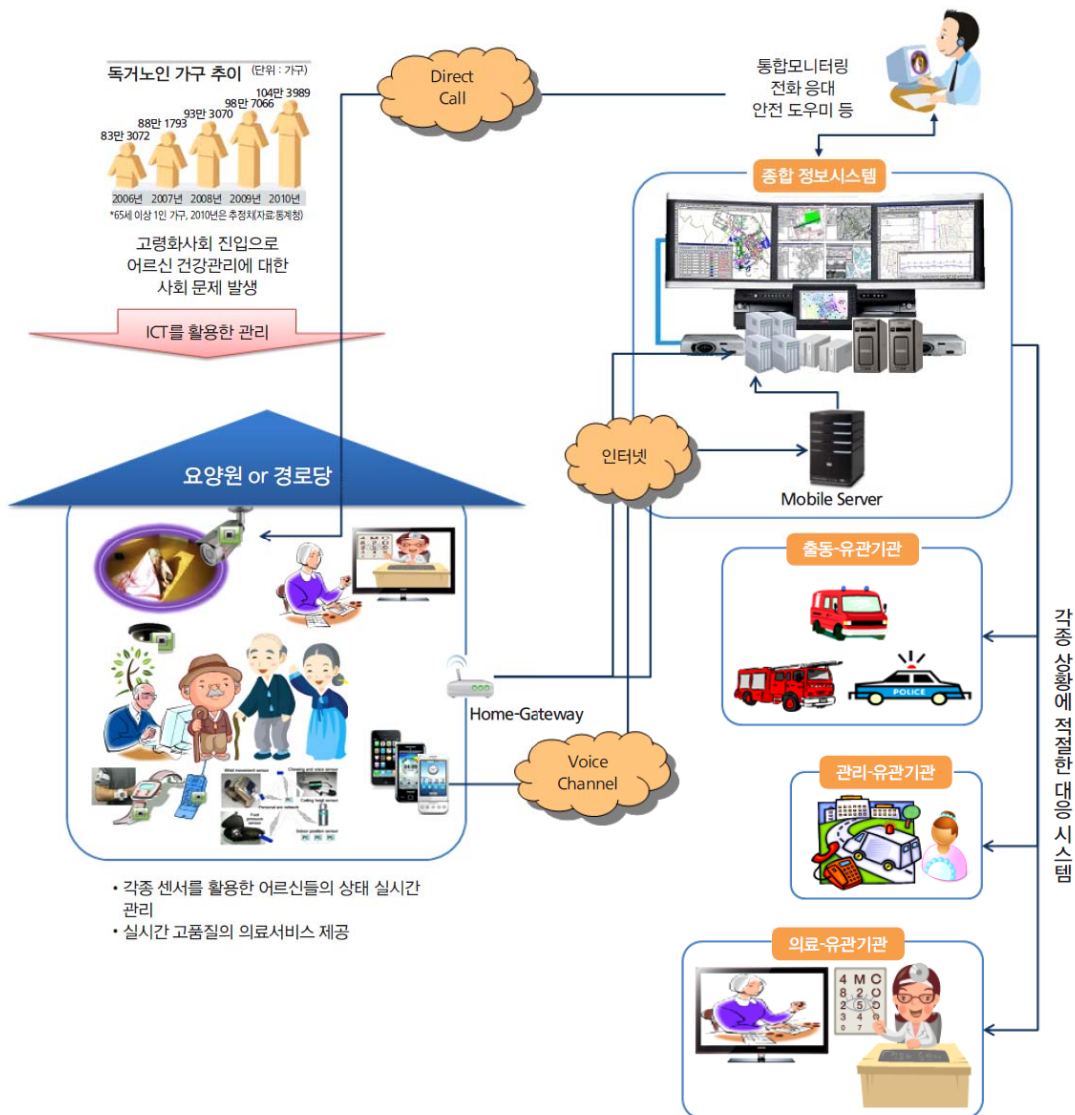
독거노인 가구 추이 (단위 : 가구)

83만 3072
88만 1793
93만 3070
98만 7066
104만 3989

2006년 2007년 2008년 2009년 2010년

*65세 이상 1인 가구, 2010년은 추정치(자료:통계청)

고령화사회 진입으로 어르신 건강관리에 대한 사회 문제 발생

ICT를 활용한 관리

Direct Call

통합모니터링 전화 응대 안전 도우미 등

종합 정보시스템

인터넷

Mobile Server

요양원 or 경로당

Home-Gateway

Voice Channel

출동-유관기관

POLICE

관리-유관기관

의료-유관기관

각종 상황에 적절한 대응 시스템

• 각종 센서를 활용한 어르신들의 상태 실시간 관리
• 실시간 고품질의 의료서비스 제공